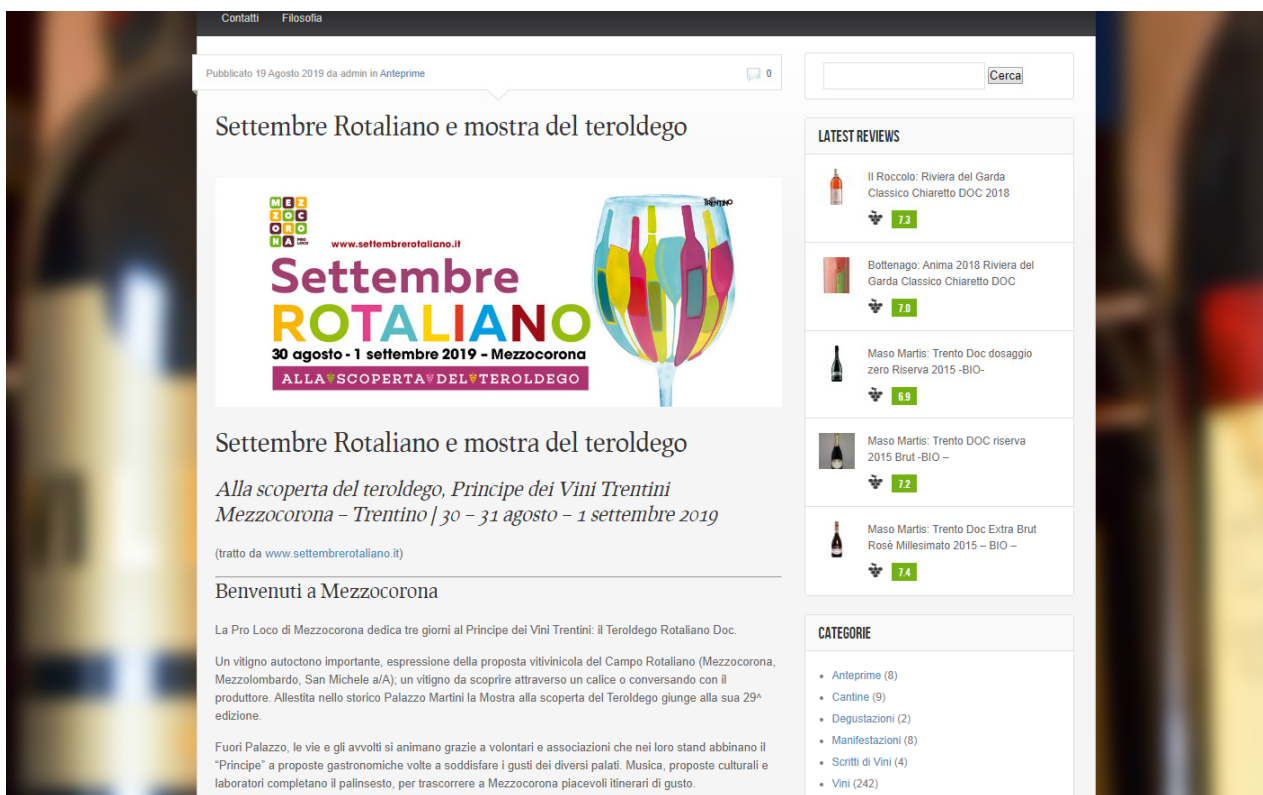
Contatti Filosofia

Pubblicato 19 Agosto 2019 da admin in Anteprime

0

Settembre Rotaliano e mostra del teroldego

MEZ ZOC ORO NA PRO LOCO

www.settembrerotaliano.it

TRENTINO

Settembre ROTALIANO

30 agosto - 1 settembre 2019 – Mezzocorona

ALLA SCOPERTA DEL TEROLDEGO

Settembre Rotaliano e mostra del teroldego

Alla scoperta del teroldego, Principe dei Vini Trentini Mezzocorona – Trentino | 30 – 31 agosto – 1 settembre 2019

(tratto da www.settembrerotaliano.it)

Benvenuti a Mezzocorona

La Pro Loco di Mezzocorona dedica tre giorni al Principe dei Vini Trentini: il Teroldego Rotaliano Doc.

Un vitigno autoctono importante, espressione della proposta vitivinicola del Campo Rotaliano (Mezzocorona, Mezzolombardo, San Michele a/A); un vitigno da scoprire attraverso un calice o conversando con il produttore. Allestita nello storico Palazzo Martini la Mostra alla scoperta del Teroldego giunge alla sua 29^ edizione.

Fuori Palazzo, le vie e gli avvolti si animano grazie a volontari e associazioni che nei loro stand abbinano il "Principe" a proposte gastronomiche volte a soddisfare i gusti dei diversi palati. Musica, proposte culturali e laboratori completano il palinsesto, per trascorrere a Mezzocorona piacevoli itinerari di gusto.

Cerca

LATEST REVIEWS

Il Roccolo: Riviera del Garda Classico Chiaretto DOC 2018
7.3

Bottenago: Anima 2018 Riviera del Garda Classico Chiaretto DOC
7.0

Maso Martis: Trento Doc dosaggio zero Riserva 2015 -BIO-
6.9

Maso Martis: Trento DOC riserva 2015 Brut -BIO –
7.2

Maso Martis: Trento Doc Extra Brut Rosé Millesimato 2015 – BIO –
7.4

CATEGORIE

• Anteprime (8)
• Cantine (9)
• Degustazioni (2)
• Manifestazioni (8)
• Scritti di Vini (4)
• Vini (242)